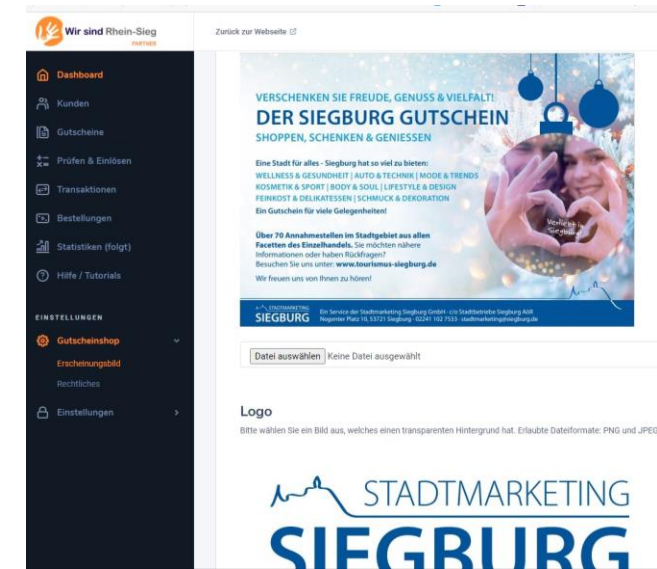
Wir sind Rhein-Sieg
PARTNER

Zurück zur Webseite

Dashboard
Kunden
Gutscheine
Prüfen & Einlösen
Transaktionen
Bestellungen
Statistiken (folgt)
Hilfe / Tutorials

EINSTELLUNGEN
Gutscheinshop
Erscheinungsbild
Rechtliches
Einstellungen

VERSCHENKEN SIE FREUDE, GENUSS & VIELFALT!
DER SIEGBURG GUTSCHEIN
SHOPPEN, SCHENKEN & GENIESSEN

Eine Stadt für alles - Siegburg hat so viel zu bieten:
WELLNESS & GESUNDHEIT | AUTO & TECHNIK | MODE & TRENDS
KOSMETIK & SPORT | BODY & SOUL | LIFESTYLE & DESIGN
FEINKOST & DELIKATESSEN | SCHMUCK & DEKORATION
Ein Gutschein für viele Gelegenheiten!

Über 70 Annahmestellen im Stadtgebiet aus allen Facetten des Einzelhandels. Sie möchten nähere Informationen oder haben Rückfragen? Besuchen Sie uns unter: www.tourismus-siegburg.de
Wir freuen uns von Ihnen zu hören!

Verliebt in Siegburg

STADTMARKETING
SIEGBURG
Ein Service der Stadtmarketing Siegburg GmbH · c/o Stadtbetriebe Siegburg AöR
Nogenter Platz 10, 53721 Siegburg · 02241 102 7533 · stadtmarketing@siegburg.de

Datei auswählen Keine Datei ausgewählt

Logo
Bitte wählen Sie ein Bild aus, welches einen transparenten Hintergrund hat. Erlaubte Dateiformate: PNG und JPEG

STADTMARKETING
SIEGBURG